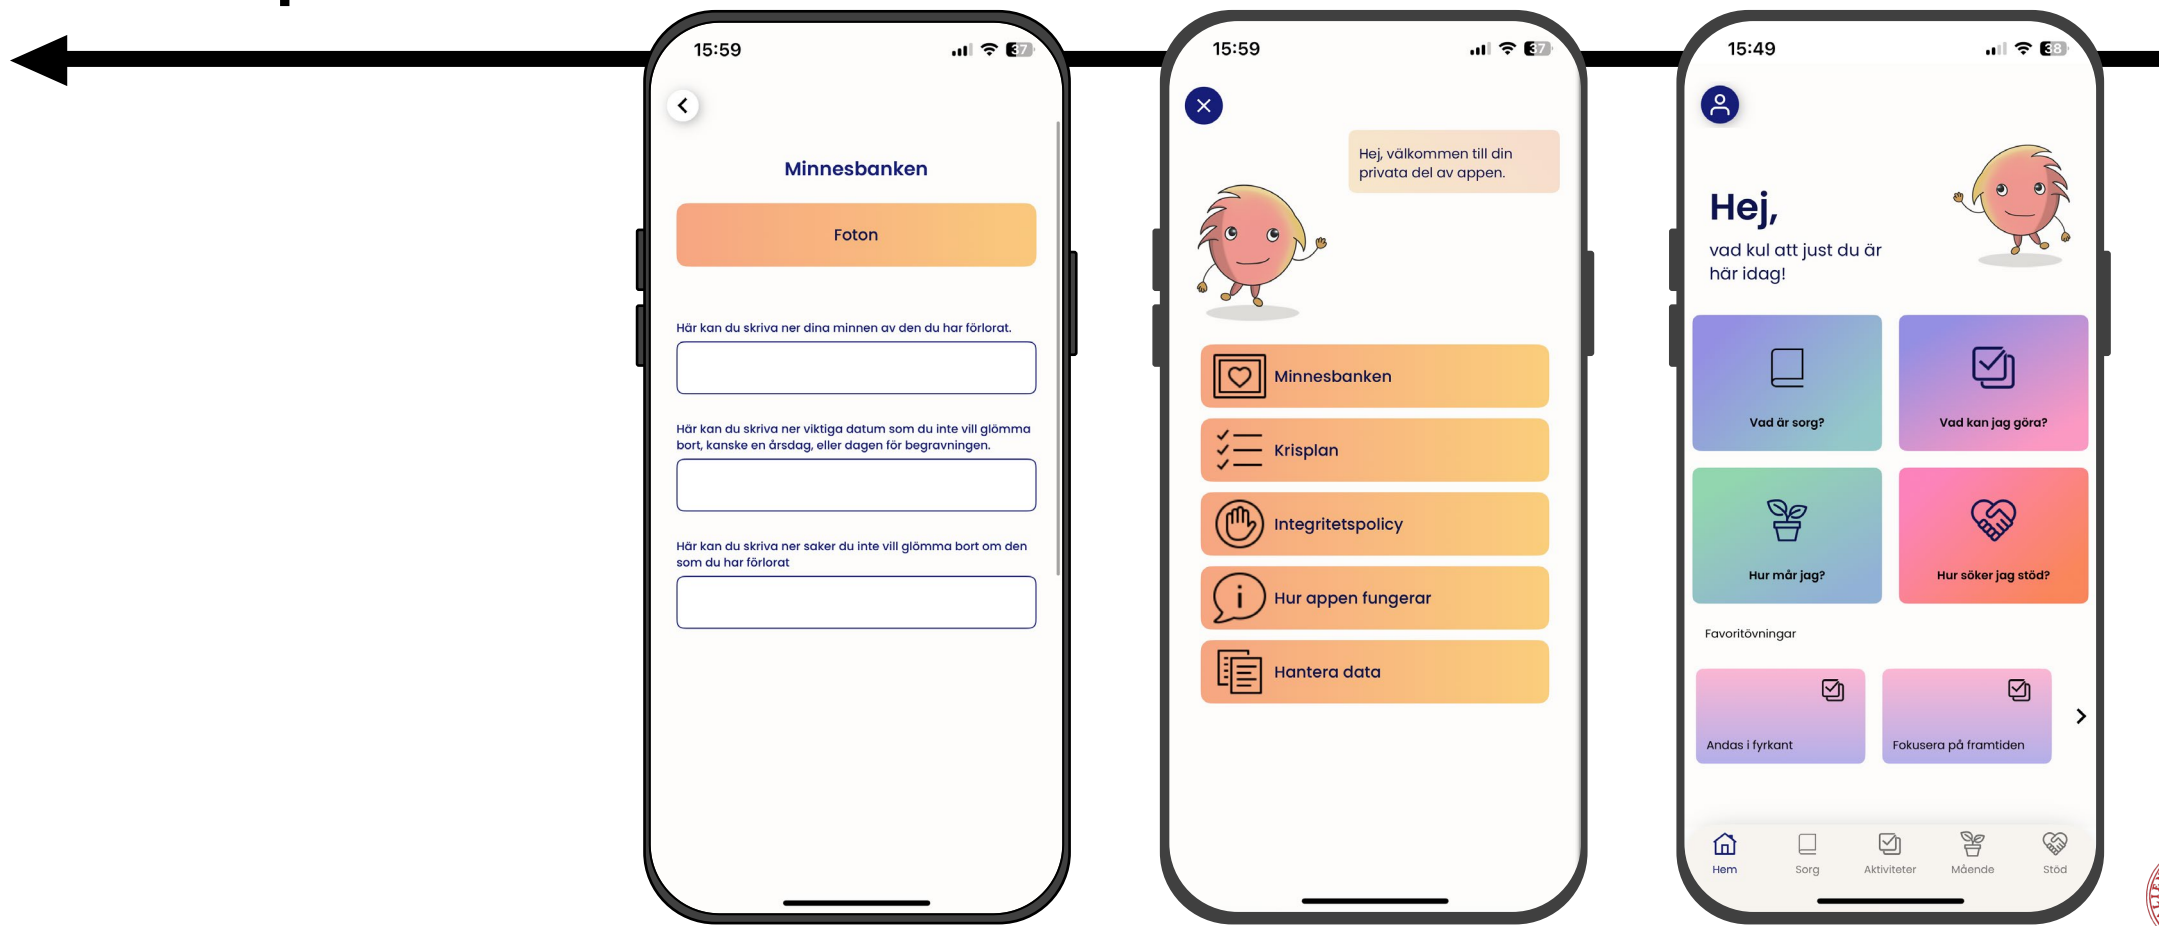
15:59

37

Minnesbanken

Foton

Här kan du skriva ner dina minnen av den du har förlorat.

Här kan du skriva ner viktiga datum som du inte vill glömma bort, kanske en årsdag, eller dagen för begravningen.

Här kan du skriva ner saker du inte vill glömma bort om den som du har förlorat

15:59

37

Hej, välkommen till din privata del av appen.

Minnesbanken

Krisplan

Integritetspolicy

Hur appen fungerar

Hantera data

15:49

38

Hej,

vad kul att just du är här idag!

Vad är sorg?

Vad kan jag göra?

Hur mår jag?

Hur söker jag stöd?

Favoritövningar

Andas i fyrkant

Fokusera på framtiden

Hem

Sorg

Aktiviteter

Mående

Stöd